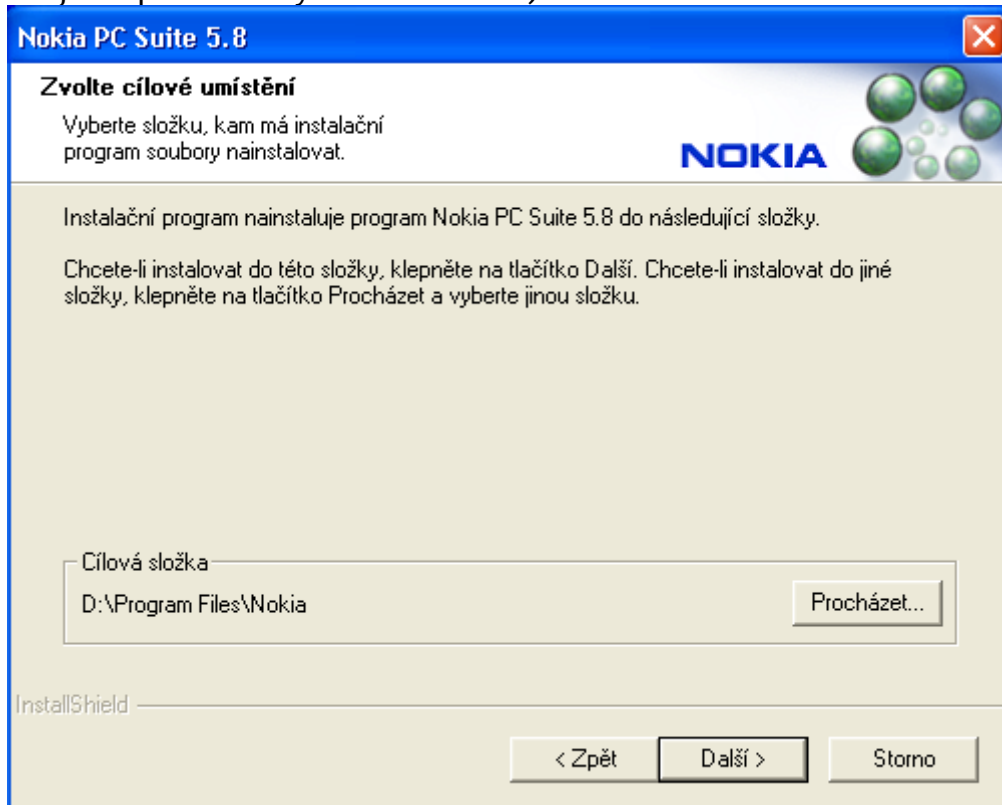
Nokia PC Suite 5.8

Zvolte cílové umístění

Vyberte složku, kam má instalační program soubory nainstalovat.

NOKIA

Instalační program nainstaluje program Nokia PC Suite 5.8 do následující složky.

Chcete-li instalovat do této složky, klepněte na tlačítko Další. Chcete-li instalovat do jiné složky, klepněte na tlačítko Procházet a vyberte jinou složku.

Cílová složka

D:\Program Files\Nokia

Procházet...

InstallShield

< Zpět

Další >

Storno